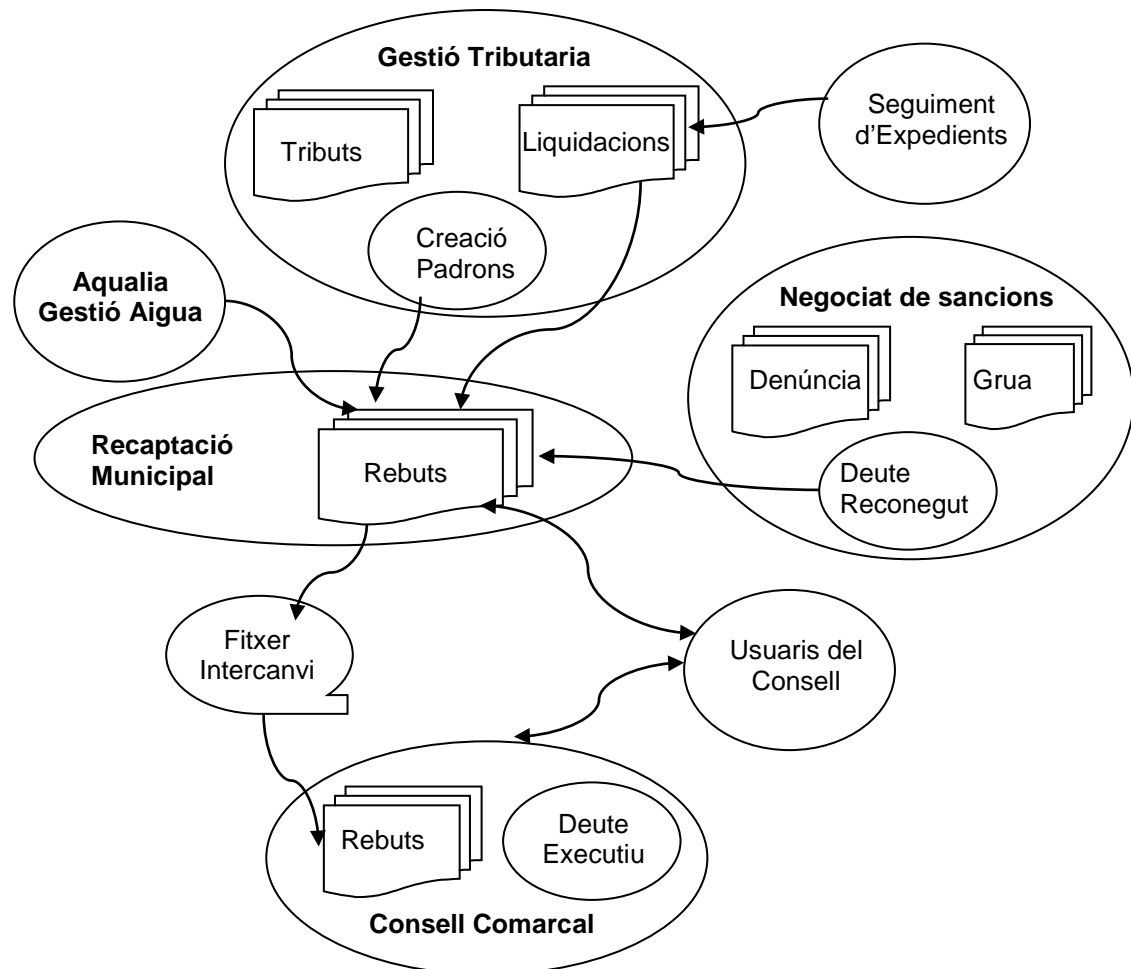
Gestió Tributaria

Tributs

Liquidacions

Seguiment d'Expedients

Creació Padrons

Aqualia Gestió Aigua

Negociat de sancions

Denúncia

Grua

Recaptació Municipal

Rebuts

Deute Reconegut

Fitxer Intercanvi

Usuaris del Consell

Rebuts

Deute Executiu

Consell Comarcal